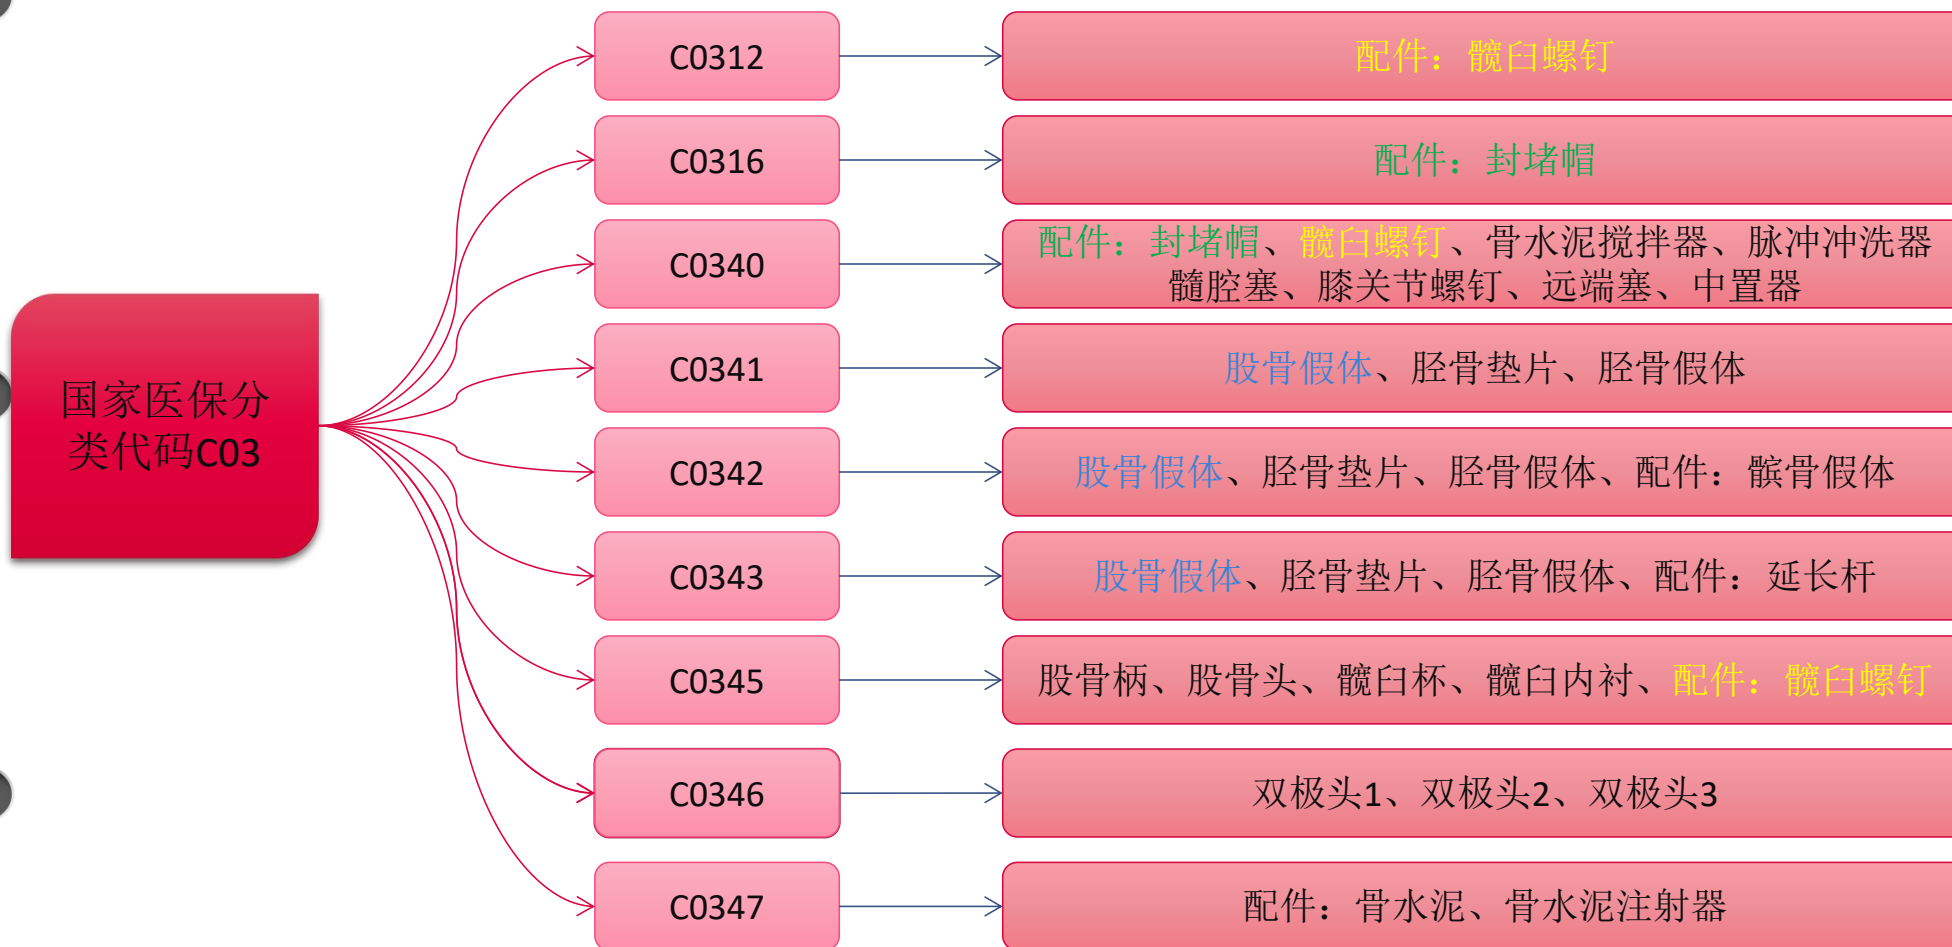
国家医保分类代码C03

C0312
配件：髋臼螺钉

C0316
配件：封堵帽

C0340
配件：封堵帽、髋臼螺钉、骨水泥搅拌器、脉冲冲洗器
髓腔塞、膝关节螺钉、远端塞、中置器

C0341
股骨假体、胫骨垫片、胫骨假体

C0342
股骨假体、胫骨垫片、胫骨假体、配件：髌骨假体

C0343
股骨假体、胫骨垫片、胫骨假体、配件：延长杆

C0345
股骨柄、股骨头、髋臼杯、髋臼内衬、配件：髋臼螺钉

C0346
双极头1、双极头2、双极头3

C0347
配件：骨水泥、骨水泥注射器